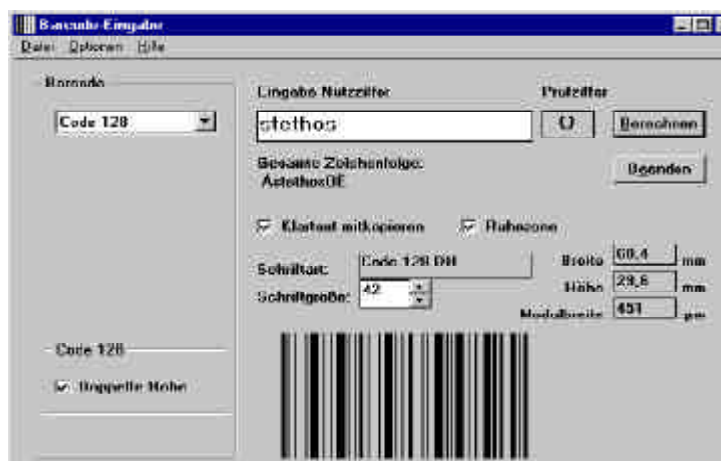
Barcode-Eingabe
Datei Optionen Hilfe

Barcode
Code 128

Eingabe Nutzziffer
stethos
Prüfziffer
0
Berechnen

Gesamte Zeichenfolge:
ÄstethosOE
Beenden

Klartext mitkopieren
Ruhezone

Schriftart: Code 128 DH
Schriftgröße: 42

Breite 60,4 mm
Höhe 29,6 mm
Modulbreite 451 µm

Code 128
Doppelte Höhe